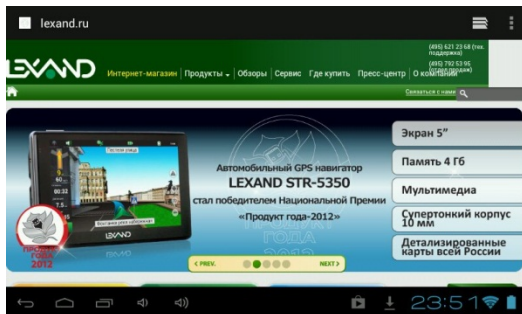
lexand.ru

LEXAND

Интернет-магазин | Продукты | Обзоры | Сервис | Где купить | Пресс-центр | О компании

(495) 621 23 68 (тех. поддержка)

(495) 792 53 95

Связаться с нами

Автомобильный GPS навигатор

LEXAND STR-5350

стал победителем Национальной Премии

«Продукт года-2012»

Экран 5"

Память 4 Гб

Мультимедиа

Супертонкий корпус 10 мм

Детализированные карты всей России

< PREV.

NEXT >

Продукт года 2012

LEXAND

23:51